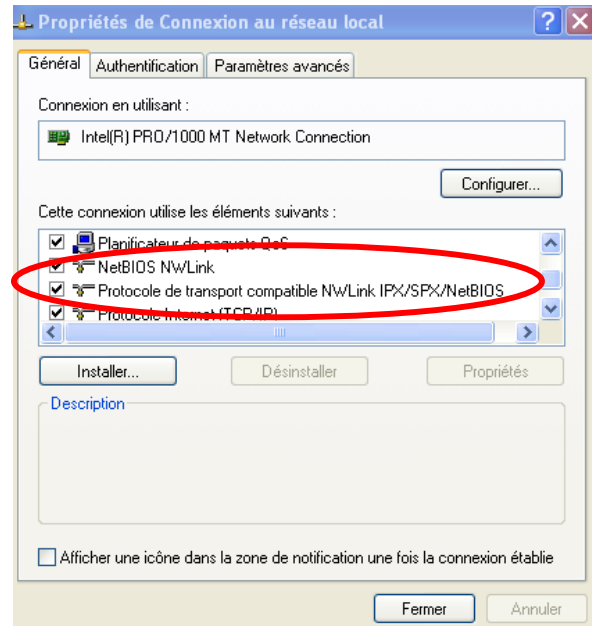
Propriétés de Connexion au réseau local

Général | Authentification | Paramètres avancés

Connexion en utilisant :

Intel(R) PRO/1000 MT Network Connection

Configurer...

Cette connexion utilise les éléments suivants :

Planificateur de paquets QoS
NetBIOS NWLink
Protocole de transport compatible NWLink IPX/SPX/NetBIOS
Protocole Internet (TCP/IP)

Installer... | Désinstaller | Propriétés

Description

Afficher une icône dans la zone de notification une fois la connexion établie

Fermer | Annuler